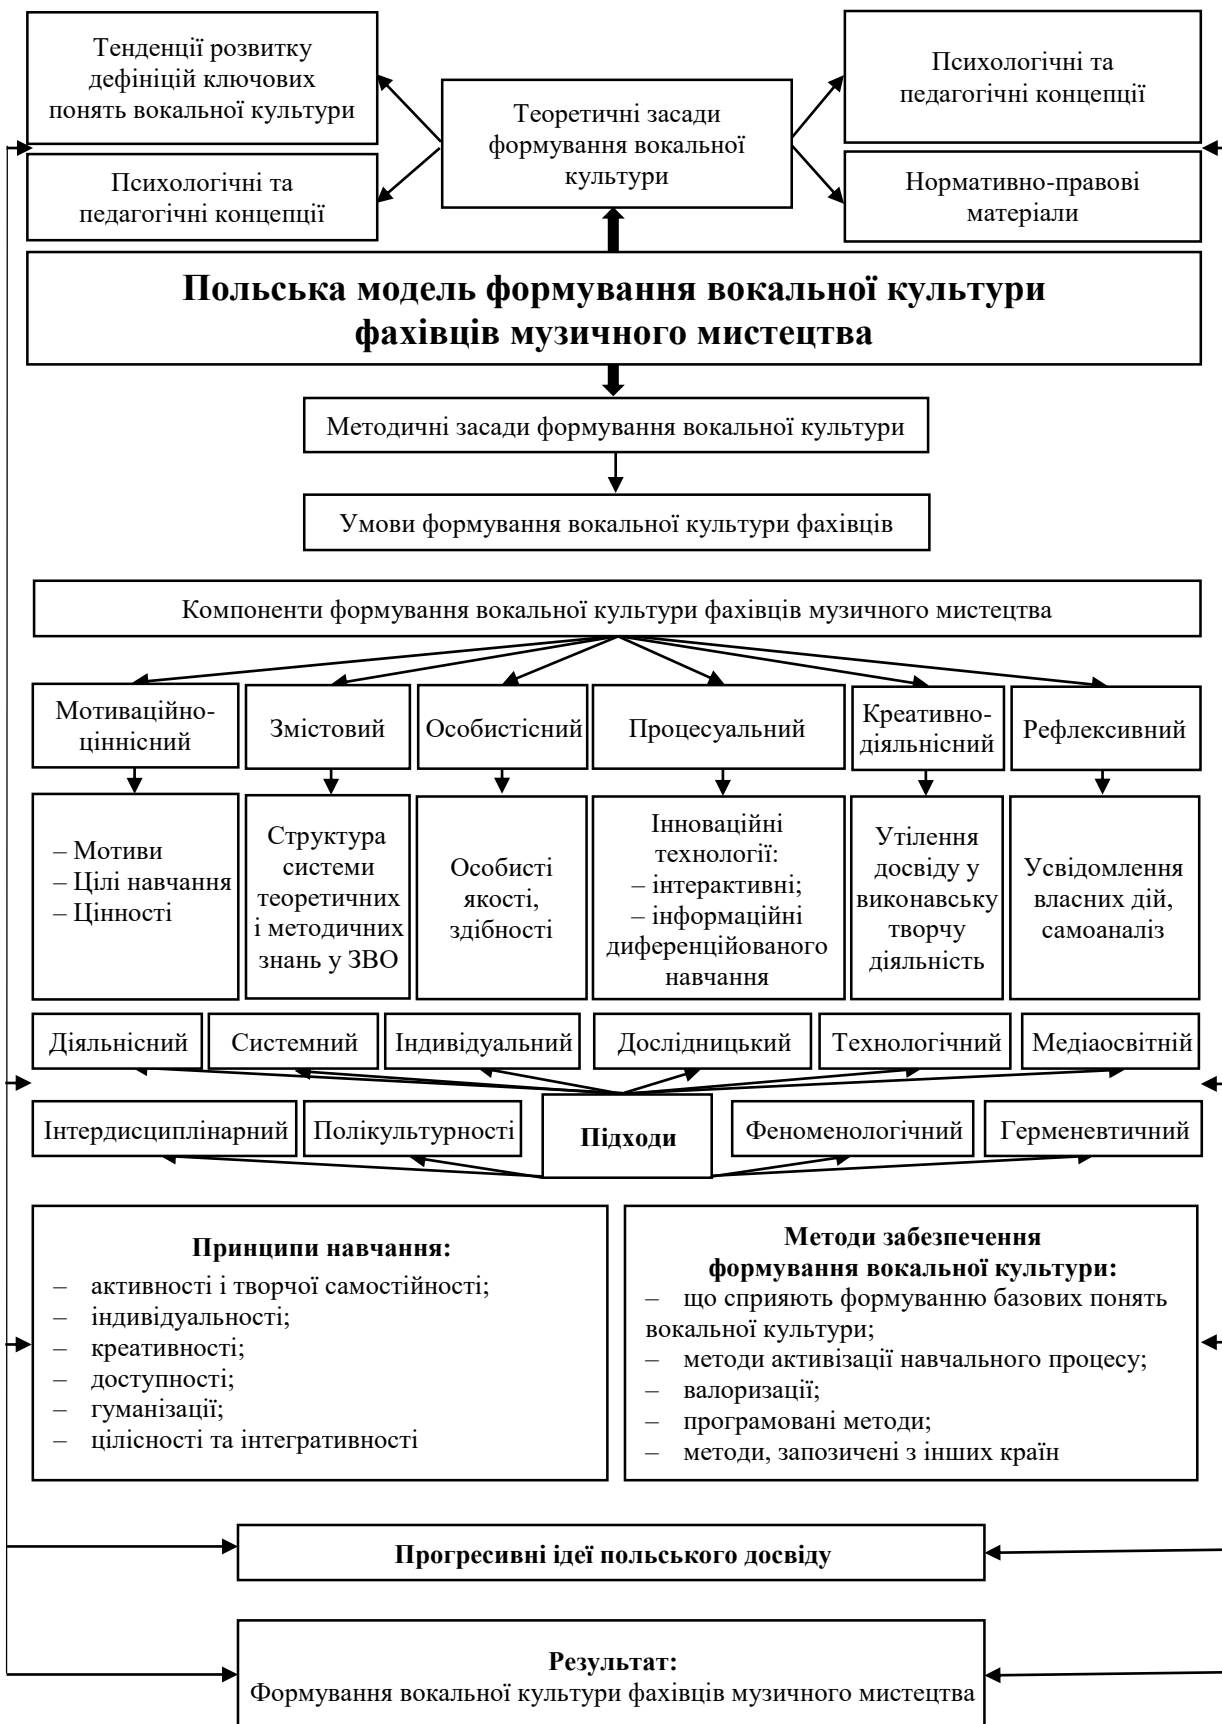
Тенденції розвитку дефініцій ключових понять вокальної культури

Теоретичні засади формування вокальної культури

Психологічні та педагогічні концепції

Психологічні та педагогічні концепції

Нормативно-правові матеріали

**Польська модель формування вокальної культури фахівців музичного мистецтва**

Методичні засади формування вокальної культури

Умови формування вокальної культури фахівців

Компоненти формування вокальної культури фахівців музичного мистецтва

Мотиваційно-ціннісний

Змістовий

Особистісний

Процесуальний

Креативно-діяльнісний

Рефлексивний

– Мотиви
– Цілі навчання
– Цінності

Структура системи теоретичних і методичних знань у ЗВО

Особисті якості, здібності

Інноваційні технології:
– інтерактивні;
– інформаційні диференційованого навчання

Утілення досвіду у виконавську творчу діяльність

Усвідомлення власних дій, самоаналіз

Діяльнісний

Системний

Індивідуальний

Дослідницький

Технологічний

Медіаосвітній

Інтердисциплінарний

Полікультурності

**Підходи**

Феноменологічний

Герменевтичний

**Принципи навчання:**
– активності і творчої самостійності;
– індивідуальності;
– креативності;
– доступності;
– гуманізації;
– цілісності та інтегративності

**Методи забезпечення формування вокальної культури:**
– що сприяють формуванню базових понять вокальної культури;
– методи активізації навчального процесу;
– валоризації;
– програмовані методи;
– методи, запозичені з інших країн

**Прогресивні ідеї польського досвіду**

**Результат:**
Формування вокальної культури фахівців музичного мистецтва